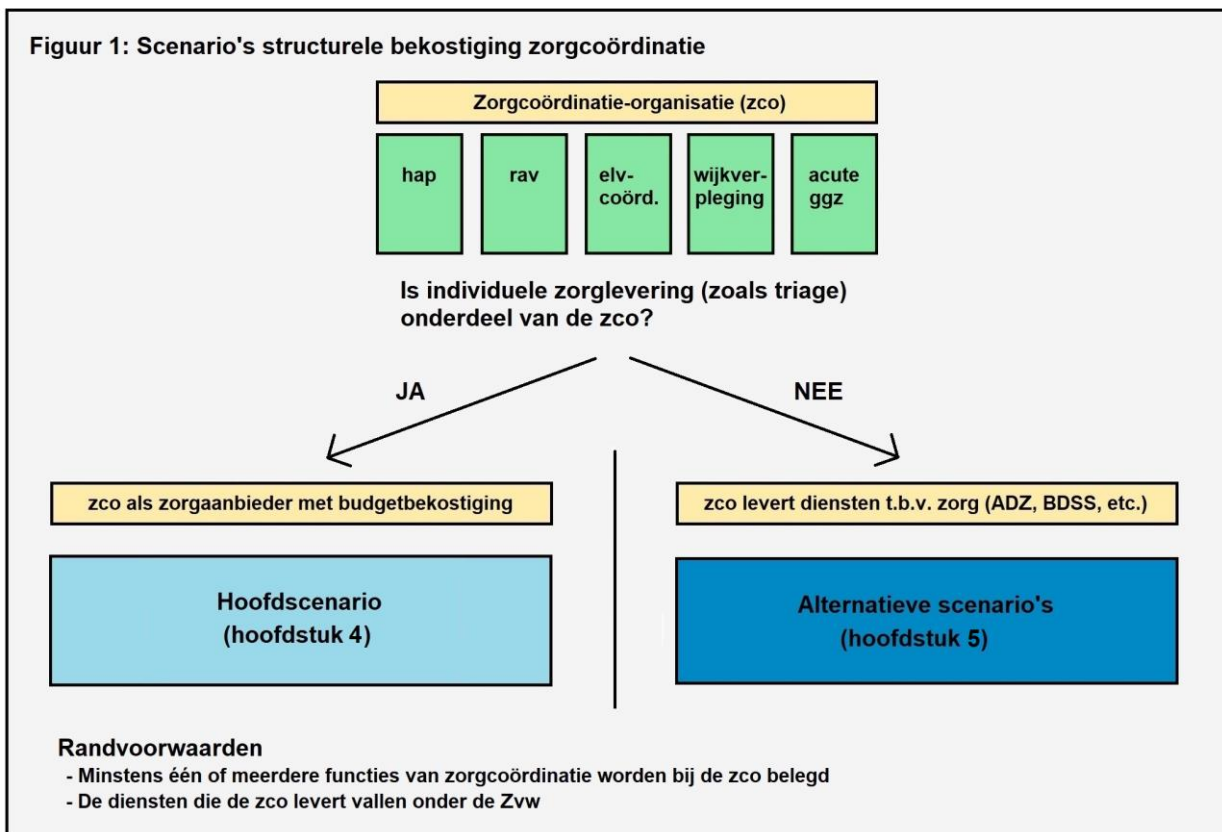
Figuur 1: Scenario's structurele bekostiging zorgcoördinatie

Zorgcoördinatie-organisatie (zco)

hap

rav

elv-coörd.

wijkverpleging

acute ggz

Is individuele zorglevering (zoals triage) onderdeel van de zco?

JA

NEE

zco als zorgaanbieder met budgetbekostiging

zco levert diensten t.b.v. zorg (ADZ, BDSS, etc.)

Hoofdscenario (hoofdstuk 4)

Alternatieve scenario's (hoofdstuk 5)

Randvoorwaarden
- Minstens één of meerdere functies van zorgcoördinatie worden bij de zco belegd
- De diensten die de zco levert vallen onder de Zvw